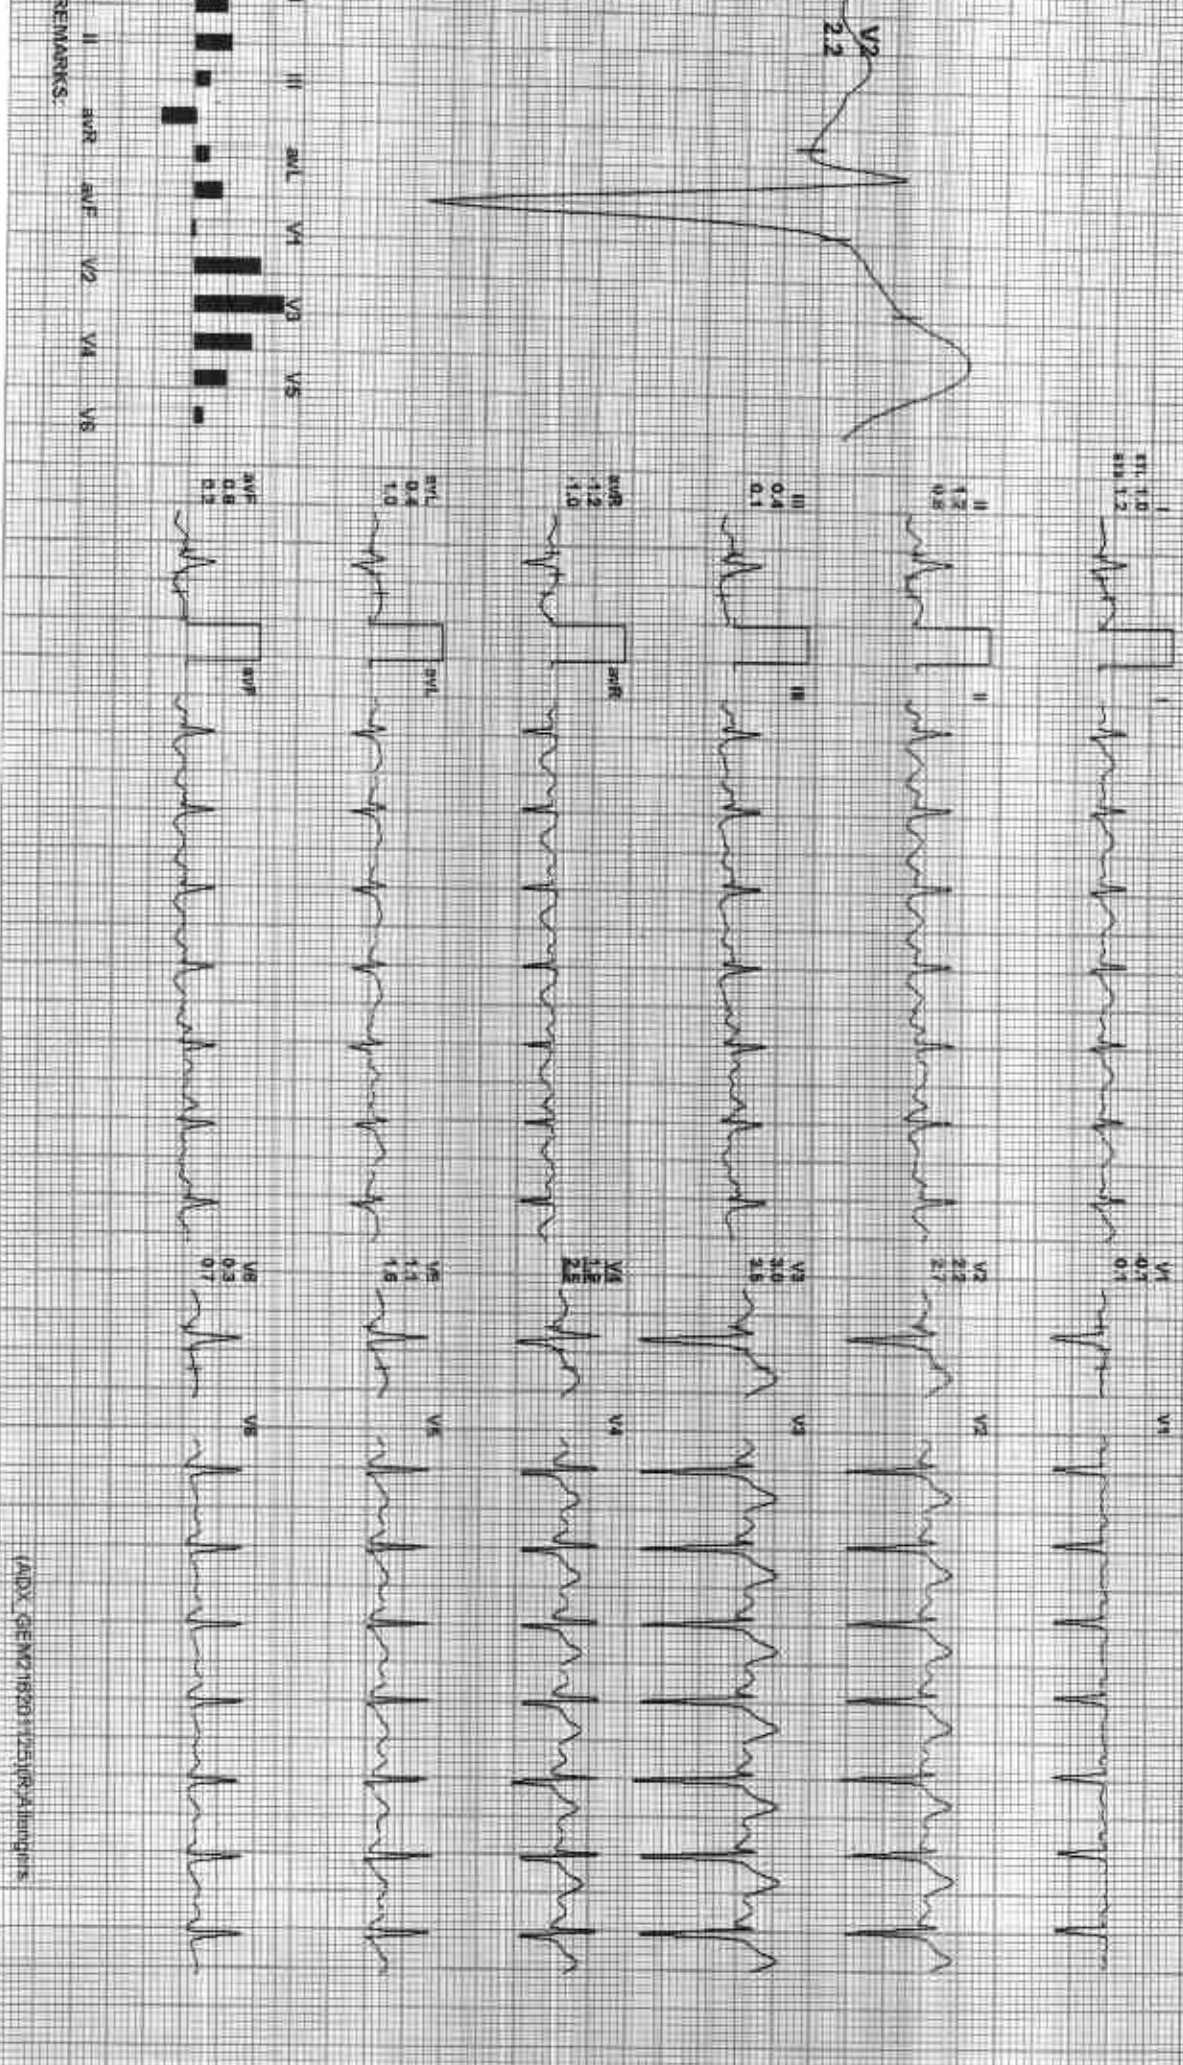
V2
2.2

III aVL V1 V3 V5

II aVR aVF V2 V4 V6

REMARKS:

I
st 1.0
stb 1.2

II
1.2
0.8

III
0.4
0.1

aVR
1.2
1.0

aVL
0.4
1.0

aVF
0.8
0.1

I

II

III

aVR

aVL

aVF

V1
0.1
0.1

V2
2.2
2.7

V3
3.0
3.5

V4
1.2
2.5

V5
1.1
1.6

V6
0.3
0.7

V1

V2

V3

V4

V5

V6

(ADX_GEM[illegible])